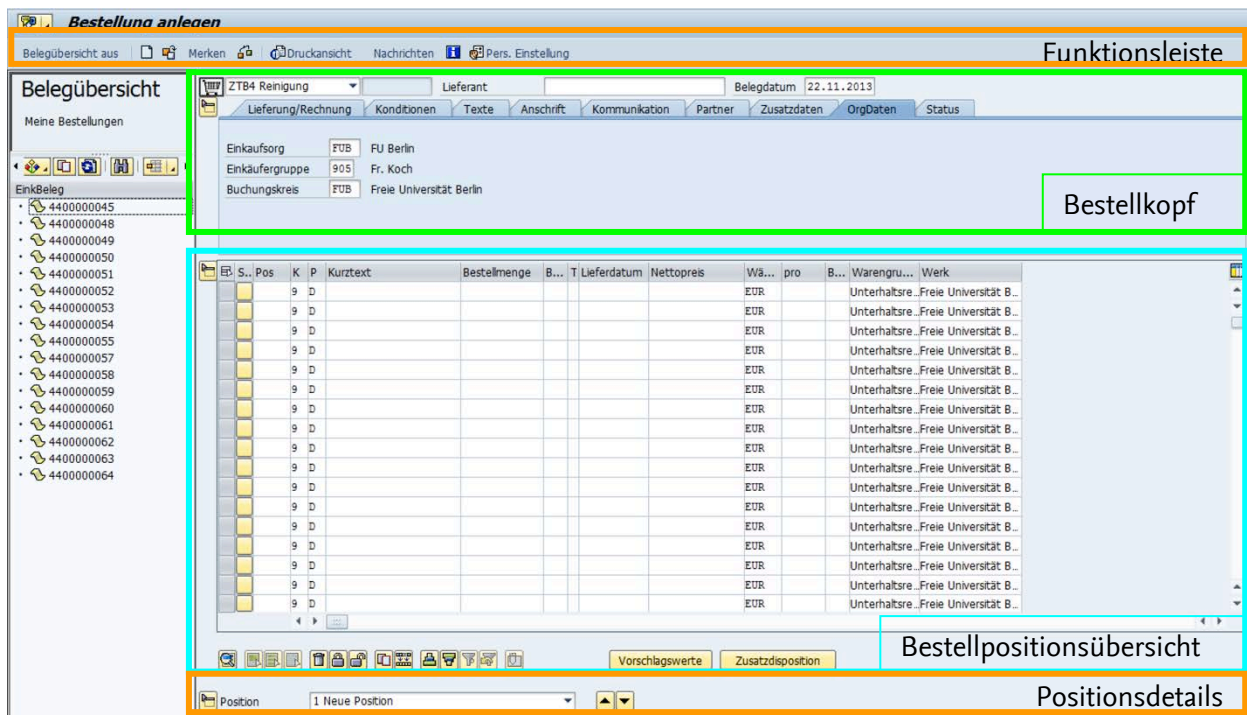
Bestellung anlegen

Belegübersicht aus Merken Druckansicht Nachrichten Pers. Einstellung

Funktionsleiste

Belegübersicht

Meine Bestellungen

EinkBeleg
4400000045
4400000048
4400000049
4400000050
4400000051
4400000052
4400000053
4400000054
4400000055
4400000057
4400000058
4400000059
4400000060
4400000061
4400000062
4400000063
4400000064

ZTB4 Reinigung Lieferant Belegdatum 22.11.2013

Lieferung/Rechnung Konditionen Texte Anschrift Kommunikation Partner Zusatzdaten OrgDaten Status

Einkaufsorg FUB FU Berlin
Einkäufergruppe 905 Fr. Koch
Buchungskreis FUB Freie Universität Berlin

Bestellkopf

| S.. | Pos | K | P | Kurztext | Bestellmenge | B... | T | Lieferdatum | Nettopreis | Wä... | pro | B... | Warengru... | Werk |
|---|---|---|---|---|---|---|---|---|---|---|---|---|---|---|
| | | 9 | D | | | | | | | EUR | | | Unterhaltsre... | Freie Universität B... |
| | | 9 | D | | | | | | | EUR | | | Unterhaltsre... | Freie Universität B... |
| | | 9 | D | | | | | | | EUR | | | Unterhaltsre... | Freie Universität B... |
| | | 9 | D | | | | | | | EUR | | | Unterhaltsre... | Freie Universität B... |
| | | 9 | D | | | | | | | EUR | | | Unterhaltsre... | Freie Universität B... |
| | | 9 | D | | | | | | | EUR | | | Unterhaltsre... | Freie Universität B... |
| | | 9 | D | | | | | | | EUR | | | Unterhaltsre... | Freie Universität B... |
| | | 9 | D | | | | | | | EUR | | | Unterhaltsre... | Freie Universität B... |
| | | 9 | D | | | | | | | EUR | | | Unterhaltsre... | Freie Universität B... |
| | | 9 | D | | | | | | | EUR | | | Unterhaltsre... | Freie Universität B... |
| | | 9 | D | | | | | | | EUR | | | Unterhaltsre... | Freie Universität B... |
| | | 9 | D | | | | | | | EUR | | | Unterhaltsre... | Freie Universität B... |
| | | 9 | D | | | | | | | EUR | | | Unterhaltsre... | Freie Universität B... |
| | | 9 | D | | | | | | | EUR | | | Unterhaltsre... | Freie Universität B... |
| | | 9 | D | | | | | | | EUR | | | Unterhaltsre... | Freie Universität B... |
| | | 9 | D | | | | | | | EUR | | | Unterhaltsre... | Freie Universität B... |
| | | 9 | D | | | | | | | EUR | | | Unterhaltsre... | Freie Universität B... |
| | | 9 | D | | | | | | | EUR | | | Unterhaltsre... | Freie Universität B... |

Vorschlagswerte Zusatzdisposition

Bestellpositionsübersicht

Position 1 Neue Position

Positionsdetails